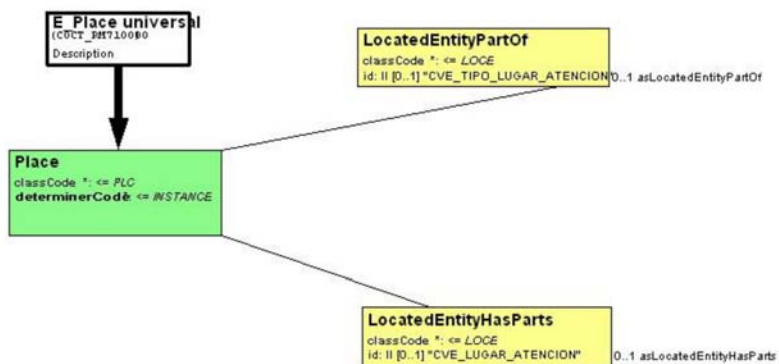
E_Place universal
(COCT_RM710000
Description

LocatedEntityPartOf
classCode *: <= LOCE
id: II [0..1] "CVE_TIPO_LUGAR_ATENCION"
0..1 asLocatedEntityPartOf

Place
classCode *: <= PLC
determinerCode <= INSTANCE

LocatedEntityHasParts
classCode *: <= LOCE
id: II [0..1] "CVE_LUGAR_ATENCION"
0..1 asLocatedEntityHasParts